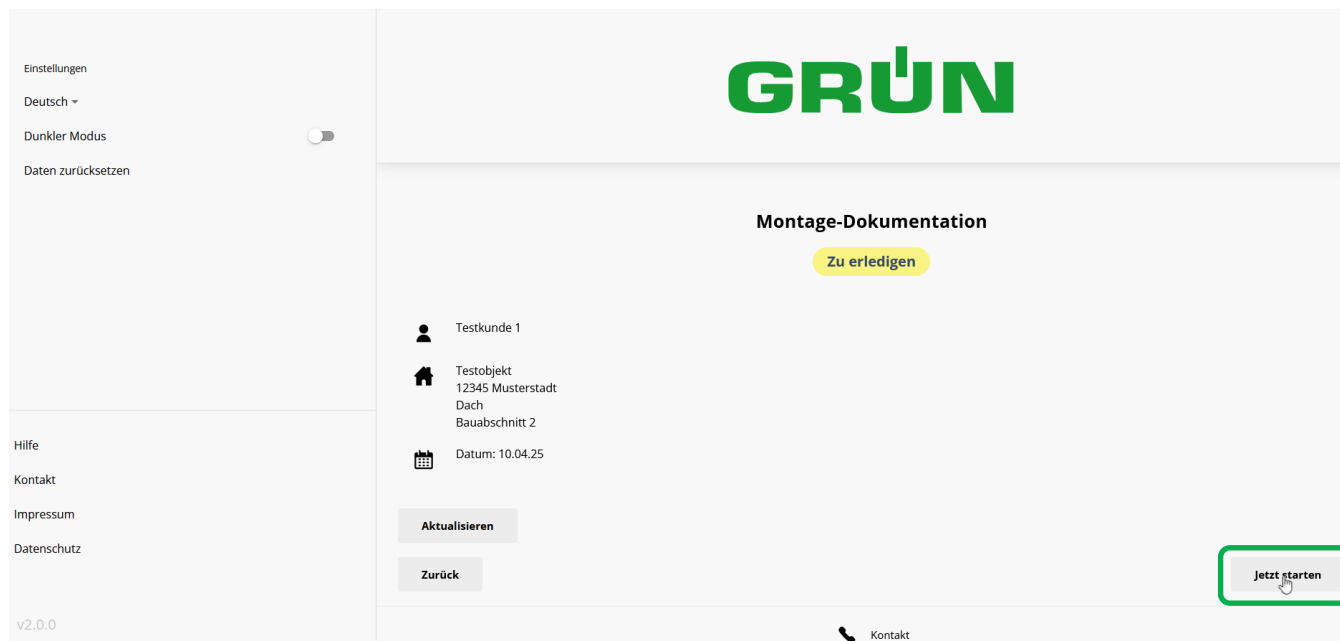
Einstellungen

Deutsch

Dunkler Modus

Daten zurücksetzen

Hilfe

Kontakt

Impressum

Datenschutz

v2.0.0

GRÜN

Montage-Dokumentation

Zu erledigen

Testkunde 1

Testobjekt
12345 Musterstadt
Dach
Bauabschnitt 2

Datum: 10.04.25

Aktualisieren

Zurück

Jetzt starten

Kontakt